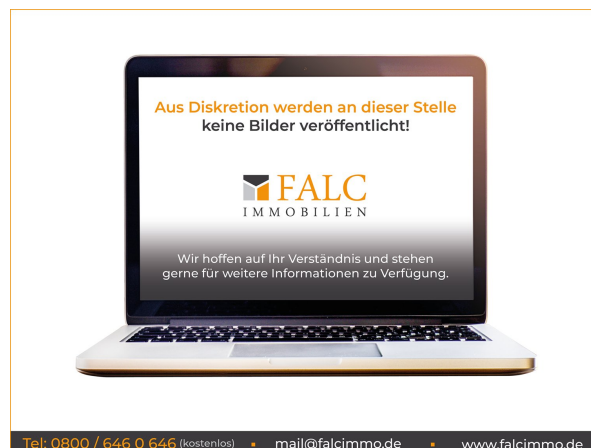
Aus Diskretion werden an dieser Stelle keine Bilder veröffentlicht!

FALC
IMMOBILIEN

Wir hoffen auf Ihr Verständnis und stehen gerne für weitere Informationen zu Verfügung.

Tel: 0800 / 646 0 646 (kostenlos) · mail@falcimmo.de · www.falcimmo.de